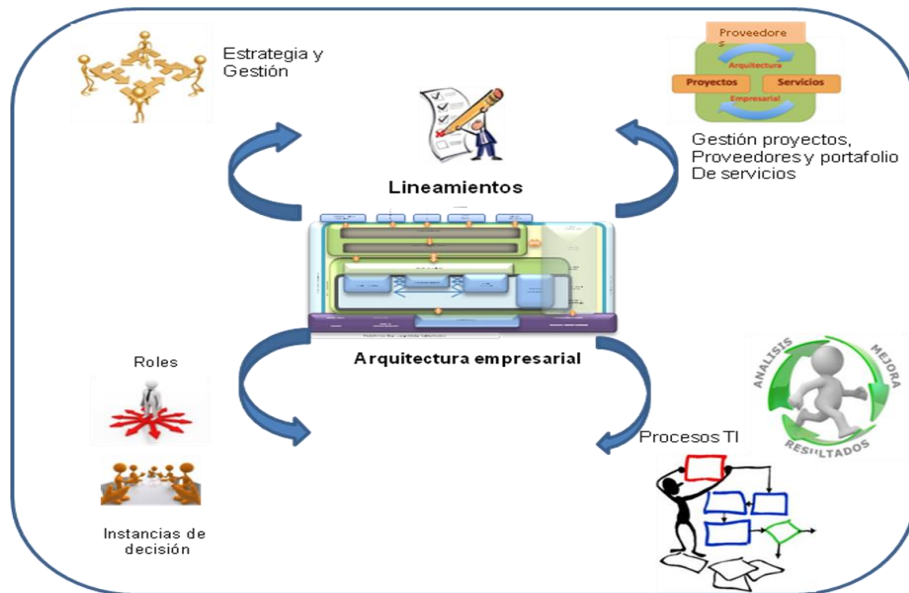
Estrategia y Gestión

Proveedore s

Arquitectura

Proyectos

Servicios

Empresarial

Gestión proyectos, Proveedores y portafolio De servicios

Lineamientos

Arquitectura empresarial

Roles

ANALISIS

MEJORA

RESULTADOS

Procesos TI

Instancias de decisión